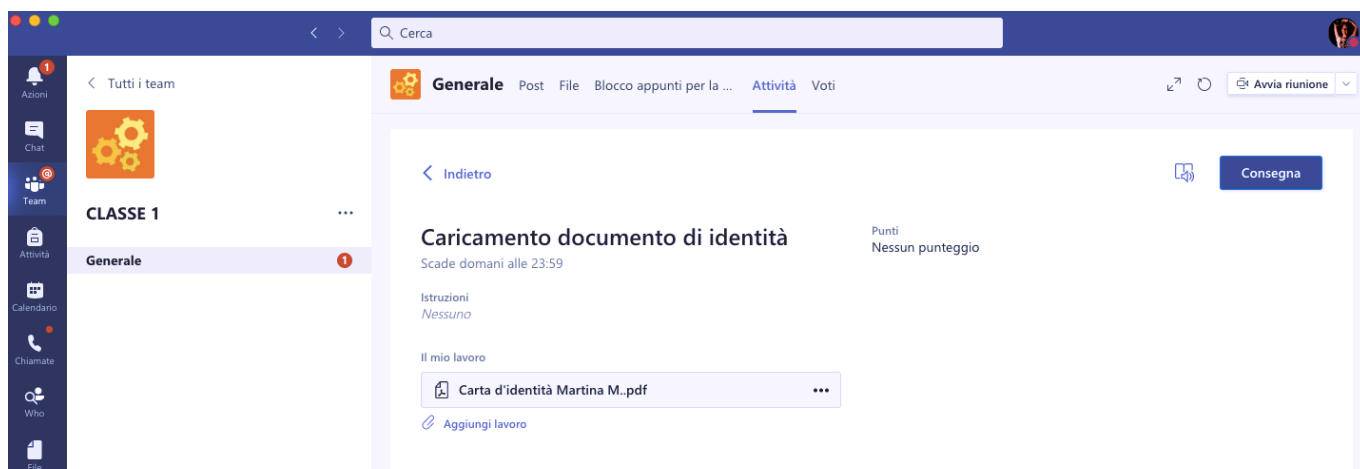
Cerca

1
Azioni

Chat

Team

Attività

Calendario

Chiamate

Who

File

< Tutti i team

CLASSE 1 ···

Generale 1

Generale Post File Blocco appunti per la ... Attività Voti

Avvia riunione

< Indietro

Consegna

Caricamento documento di identità
Scade domani alle 23:59

Punti
Nessun punteggio

Istruzioni
Nessuno

Il mio lavoro

Carta d'identità Martina M..pdf •••

Aggiungi lavoro